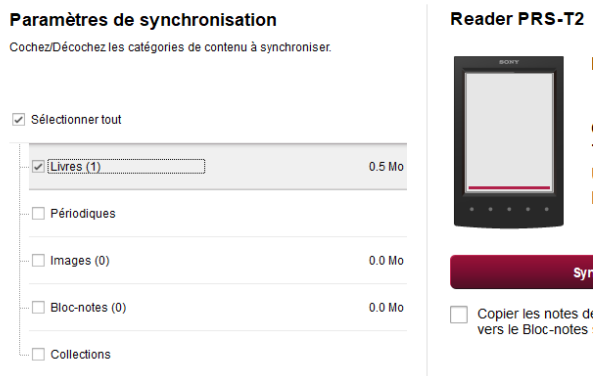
Paramètres de synchronisation

Cochez/Décochez les catégories de contenu à synchroniser.

Sélectionner tout

Livres (1) 0.5 Mo

Périodiques

Images (0) 0.0 Mo

Bloc-notes (0) 0.0 Mo

Collections

Reader PRS-T2

SONY

Syn

Copier les notes de
vers le Bloc-notes